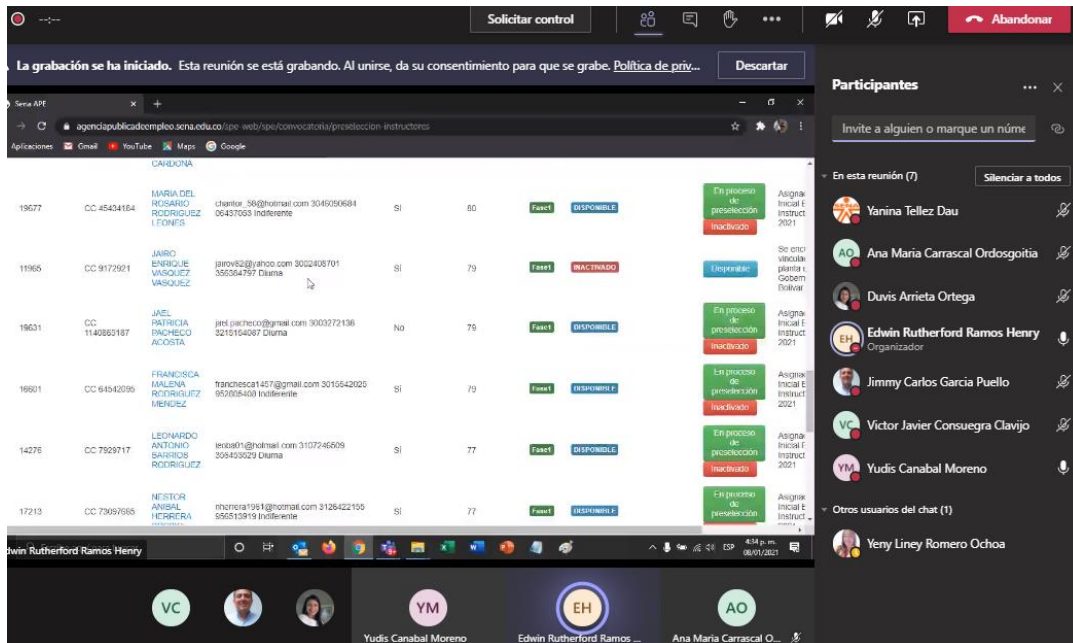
Solicitar control

Abandonar

La grabación se ha iniciado. Esta reunión se está grabando. Al unirse, da su consentimiento para que se grabe. Política de priv...

Descartar

Sena APE

agenciapublicadeempleo.sena.edu.co/spe-web/spe/convocatoria/preseleccion-instructores

Aplicaciones Gmail YouTube Maps Google

CARDONA

| 19677 | CC 45434164 | MARIA DEL ROSARIO RODRIGUEZ LEONES | chantor_58@hotmail.com 3046050684 06437063 Indiferente | SI | 80 | Fase1 | DISPONIBLE | En proceso de preselección Inactivado | Asignac Inicial E Instruct 2021 |
|---|---|---|---|---|---|---|---|---|---|
| 11965 | CC 9172921 | JAIRO ENRIQUE VASQUEZ VASQUEZ | jairov62@yahoo.com 3002408701 356364797 Diurna | SI | 79 | Fase1 | INACTIVADO | Disponible | Se enc vincula planta Gobern Bolivar |
| 19631 | CC 1140865187 | JAEL PATRICIA PACHECO ACOSTA | jael.pacheco@gmail.com 3003272136 3215164087 Diurna | NO | 79 | Fase1 | DISPONIBLE | En proceso de preselección Inactivado | Asignac Inicial E Instruct 2021 |
| 16601 | CC 64542095 | FRANCISCA MALENA RODRIGUEZ MENDEZ | franchesca1457@gmail.com 3015542025 952608408 Indiferente | SI | 79 | Fase1 | DISPONIBLE | En proceso de preselección Inactivado | Asignac Inicial E Instruct 2021 |
| 14276 | CC 7929717 | LEONARDO ANTONIO BARRIOS RODRIGUEZ | leoba01@hotmail.com 3107246509 306453629 Diurna | SI | 77 | Fase1 | DISPONIBLE | En proceso de preselección Inactivado | Asignac Inicial E Instruct 2021 |
| 17213 | CC 73097665 | NESTOR ANIBAL HERRERA | nherrera1961@hotmail.com 3126422155 956513919 Indiferente | SI | 77 | Fase1 | DISPONIBLE | En proceso de preselección | Asignac Inicial E Instruct |

Edwin Rutherford Ramos Henry

ESP 4:34 p. m. 08/01/2021

Participantes

Invite a alguien o marque un núme

En esta reunión (7)

Silenciar a todos

Yanina Tellez Dau

Ana Maria Carrascal Ordosgoitia

Duvis Arrieta Ortega

Edwin Rutherford Ramos Henry
Organizador

Jimmy Carlos Garcia Puello

Victor Javier Consuegra Clavijo

Yudis Canabal Moreno

Otros usuarios del chat (1)

Yeny Liney Romero Ochoa

VC

YM
Yudis Canabal Moreno

EH
Edwin Rutherford Ramos ...

AO
Ana Maria Carrascal O...